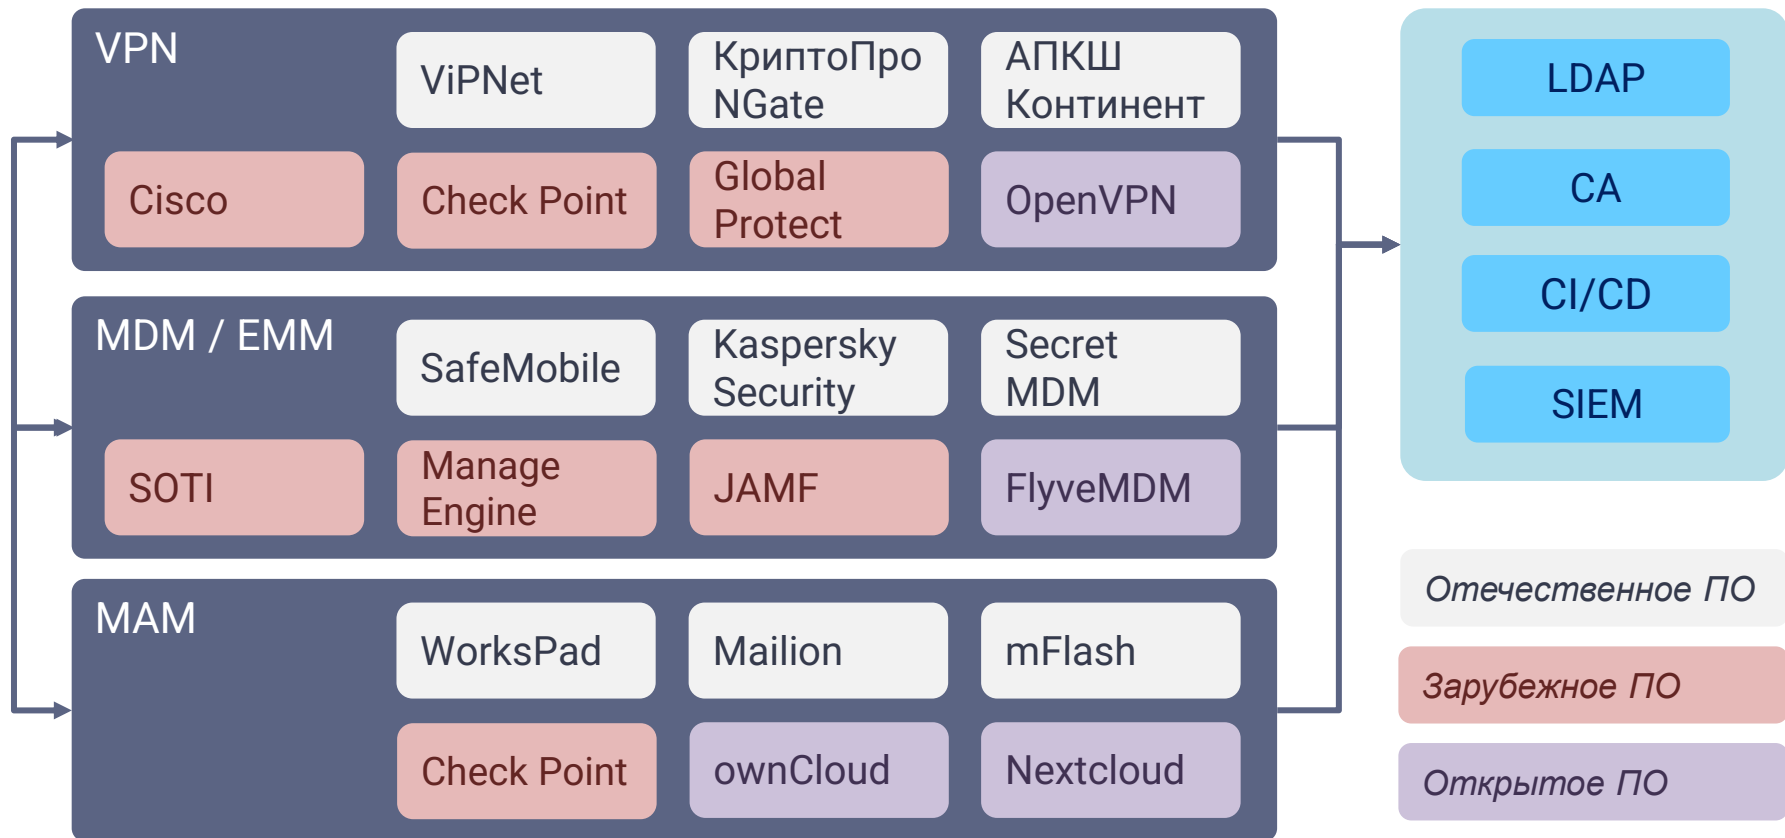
VPN

ViPNet

КриптоПро NGate

АПКШ Континент

Cisco

Check Point

Global Protect

OpenVPN

MDM / EMM

SafeMobile

Kaspersky Security

Secret MDM

SOTI

Manage Engine

JAMF

FlyveMDM

MAM

WorksPad

Mailion

mFlash

Check Point

ownCloud

Nextcloud

LDAP

CA

CI/CD

SIEM

Отечественное ПО

Зарубежное ПО

Открытое ПО